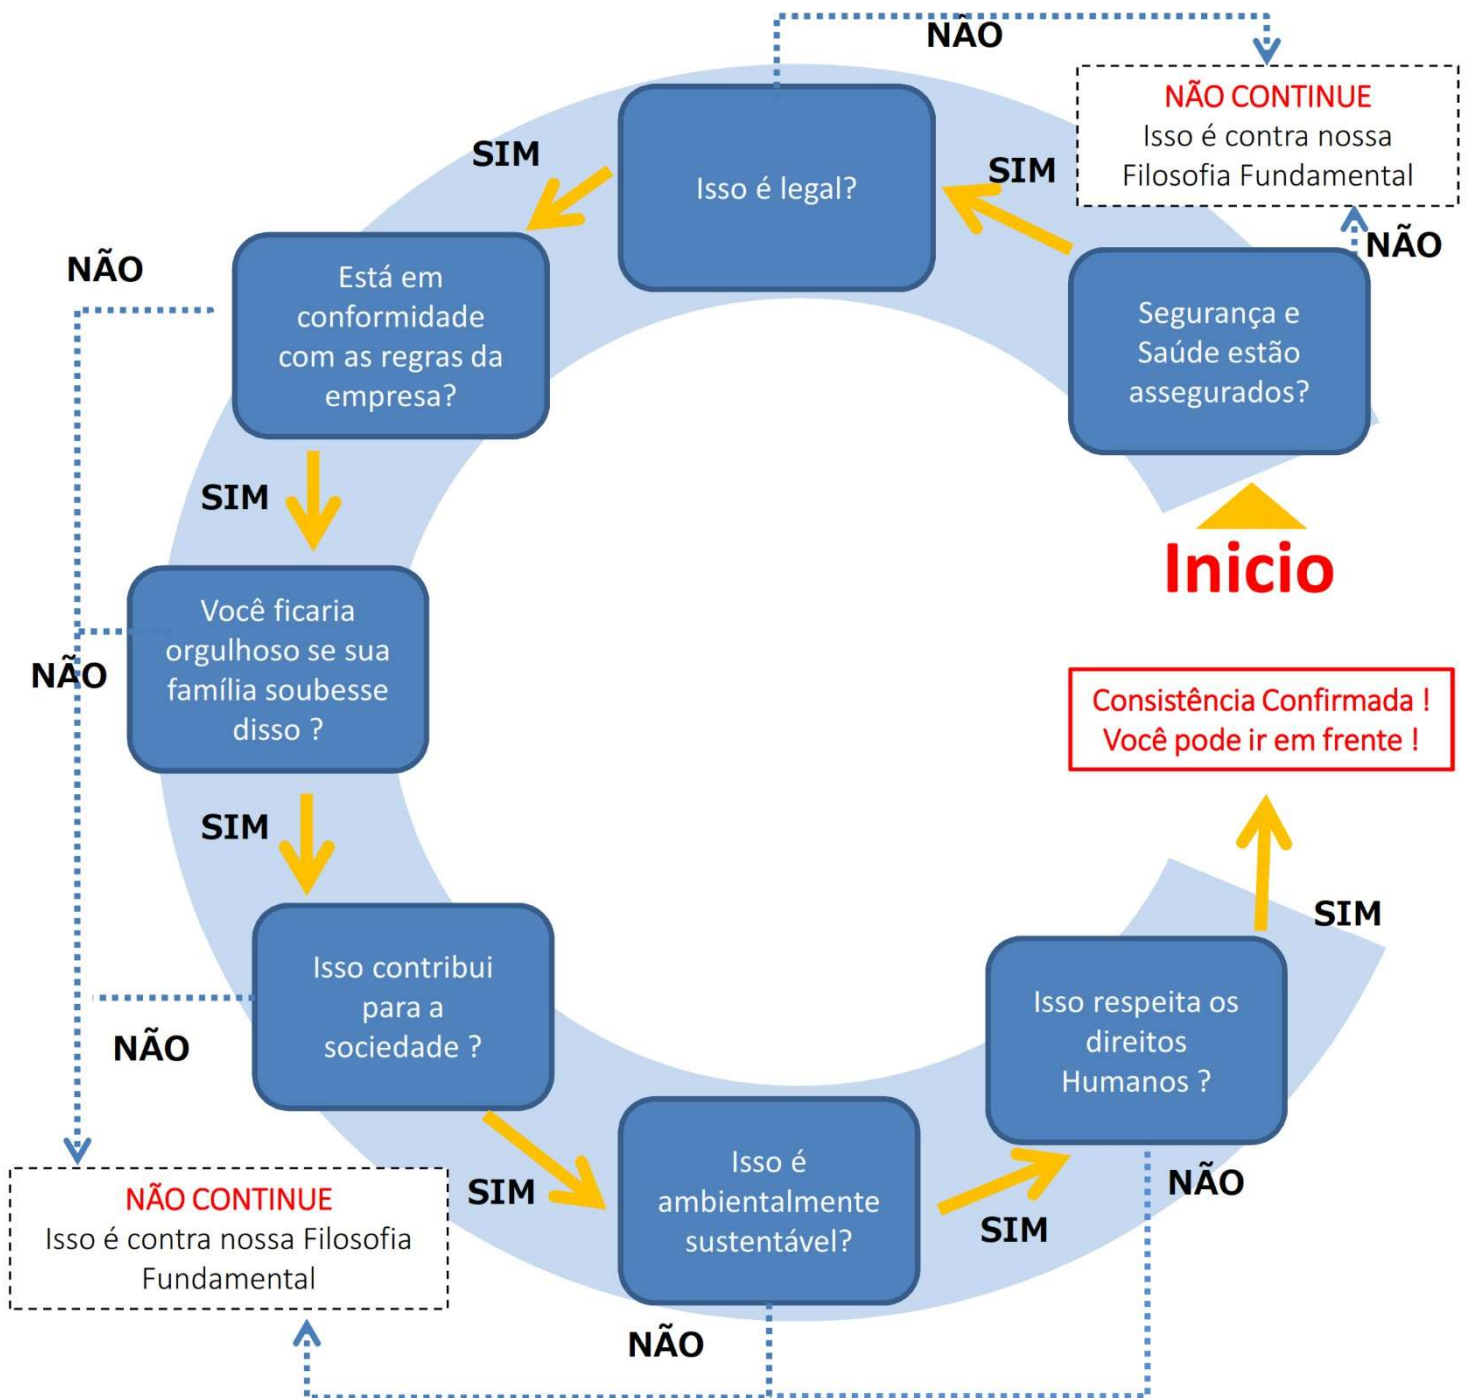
NÃO

NÃO CONTINUE
Isso é contra nossa Filosofia Fundamental

SIM

Isso é legal?

SIM

NÃO

NÃO

Está em conformidade com as regras da empresa?

Segurança e Saúde estão assegurados?

SIM

Inicio

Você ficaria orgulhoso se sua família soubesse disso ?

NÃO

Consistência Confirmada ! Você pode ir em frente !

SIM

SIM

Isso contribui para a sociedade ?

NÃO

Isso respeita os direitos Humanos ?

Isso é ambientalmente sustentável?

NÃO CONTINUE
Isso é contra nossa Filosofia Fundamental

SIM

SIM

NÃO

NÃO